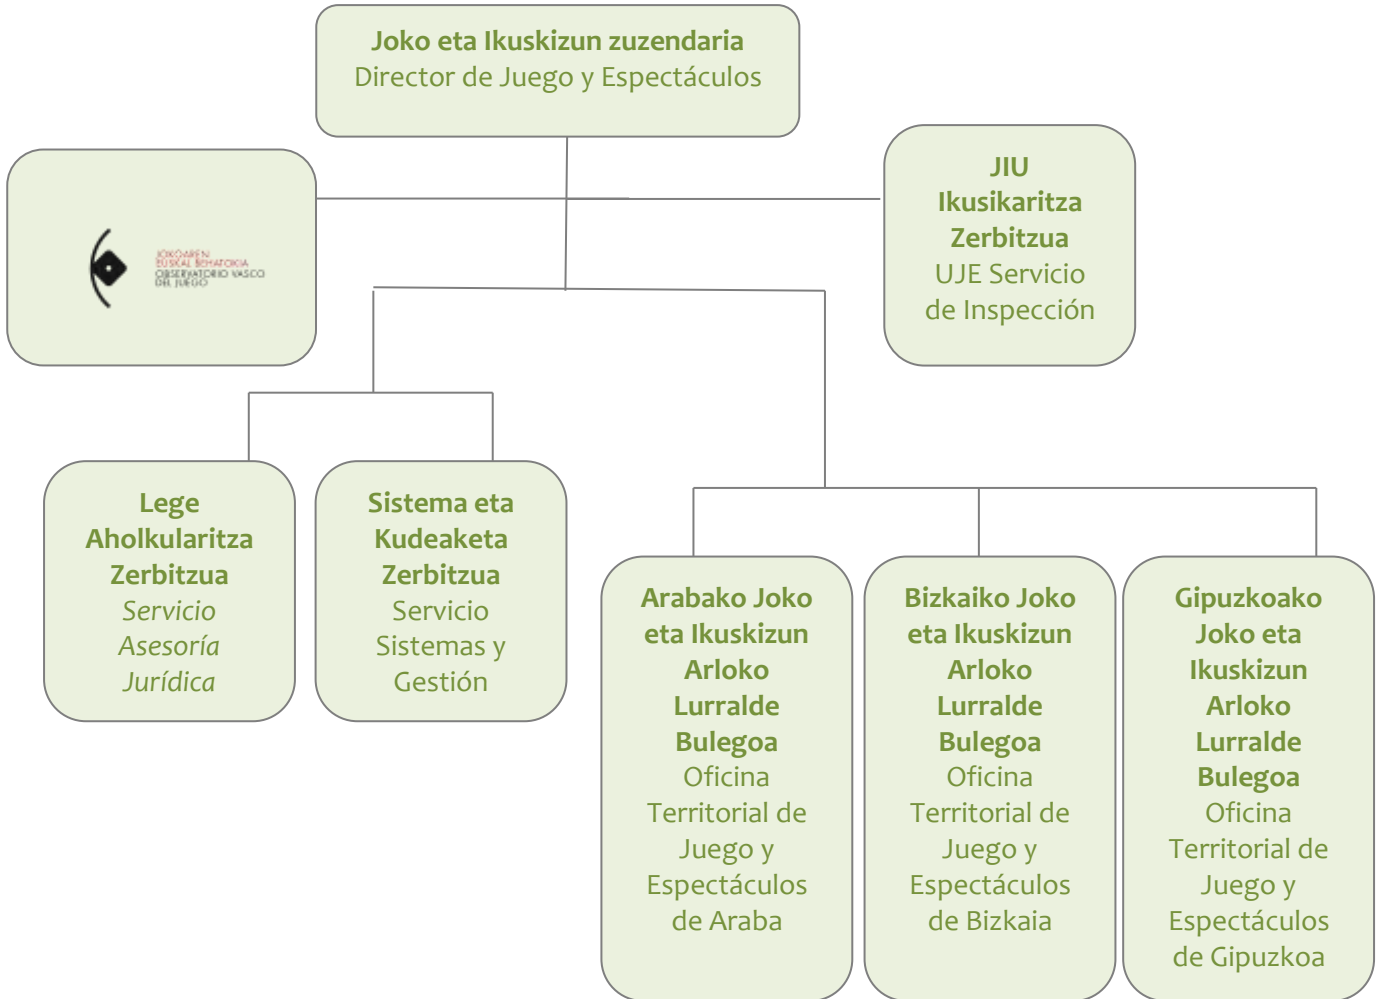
Joko eta Ikuskizun zuzendaria
Director de Juego y Espectáculos

JOKOAREN EUSKAL BEHATOKIA
OBSERVATORIO VASCO DEL JUEGO

JIU
Ikusikaritza Zerbitzua
UJE Servicio de Inspección

Lege Aholkularitza Zerbitzua
Servicio Asesoría Jurídica

Sistema eta Kudeaketa Zerbitzua
Servicio Sistemas y Gestión

Arabako Joko eta Ikuskizun Arloko Lurralde Bulegoa
Oficina Territorial de Juego y Espectáculos de Araba

Bizkaiko Joko eta Ikuskizun Arloko Lurralde Bulegoa
Oficina Territorial de Juego y Espectáculos de Bizkaia

Gipuzkoako Joko eta Ikuskizun Arloko Lurralde Bulegoa
Oficina Territorial de Juego y Espectáculos de Gipuzkoa